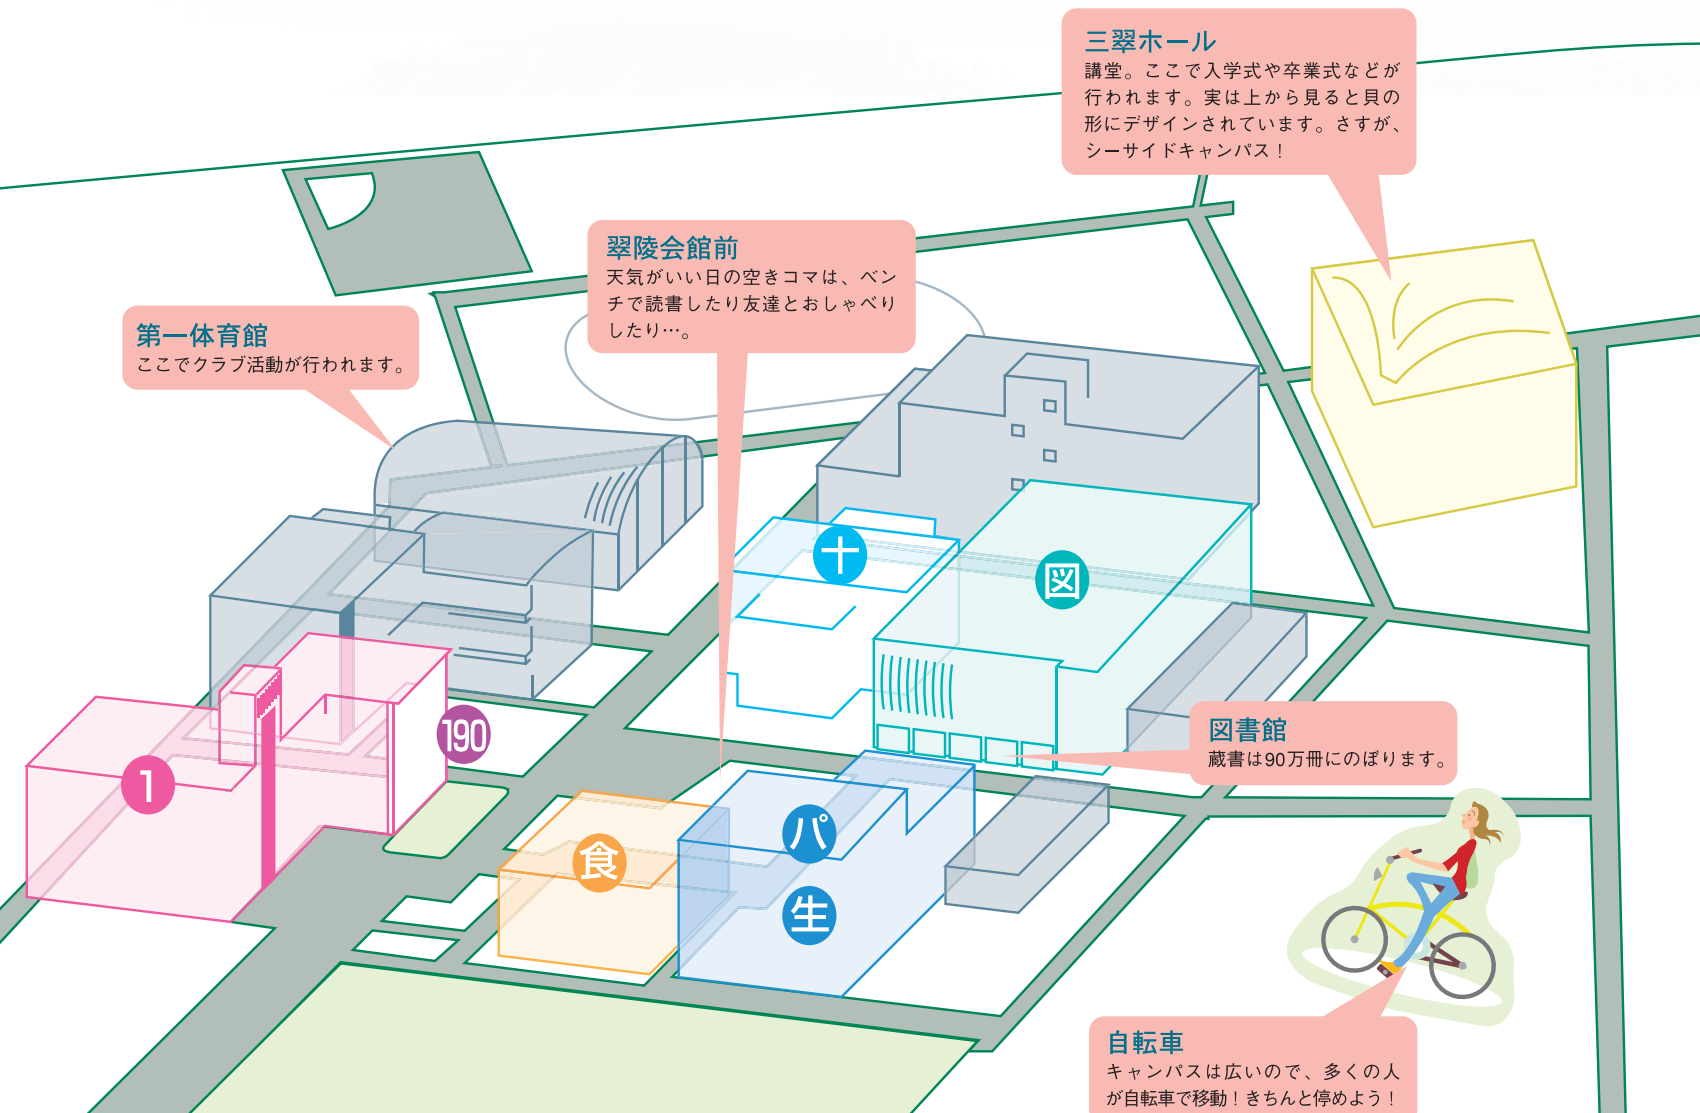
三翠ホール
講堂。ここで入学式や卒業式などが行われます。実は上から見ると貝の形にデザインされています。さすが、シーサイドキャンパス！

翠陵会館前
天気がいい日の空きコマは、ベンチで読書したり友達とおしゃべりしたり…。

第一体育館
ここでクラブ活動が行われます。

十

図

190

1

食

パ

生

図書館
蔵書は90万冊にのぼります。

自転車
キャンパスは広いので、多くの人が自転車で移動！きちんと停めよう！